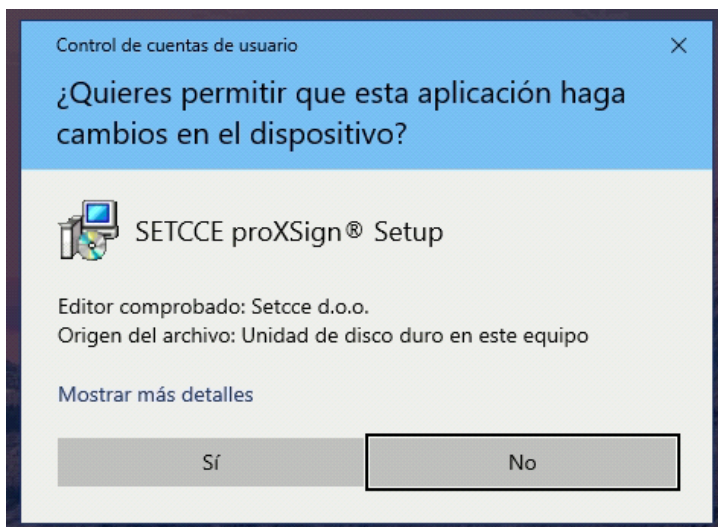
Control de cuentas de usuario
×
¿Quieres permitir que esta aplicación haga cambios en el dispositivo?

SETCCE proXSign® Setup

Editor comprobado: Setcce d.o.o.
Origen del archivo: Unidad de disco duro en este equipo

Mostrar más detalles

Sí
No